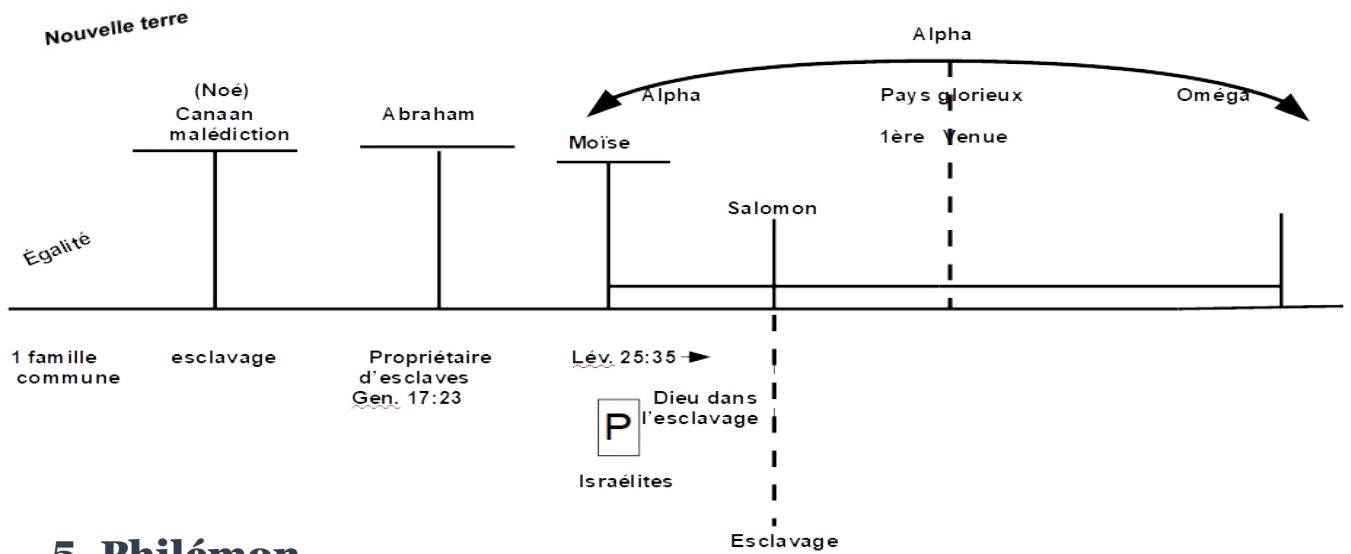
Nouvelle terre

Alpha

(Noé)
Canaan
malédiction

Abraham

Alpha

Pays glorieux

Oméga

1ère Venue

Moïse

Salomon

Égalité

1 famille commune

esclavage

Propriétaire d'esclaves
Gen. 17:23

Lév. 25:35

Dieu dans l'esclavage

P

Israélites

Esclavage

5. Philémon